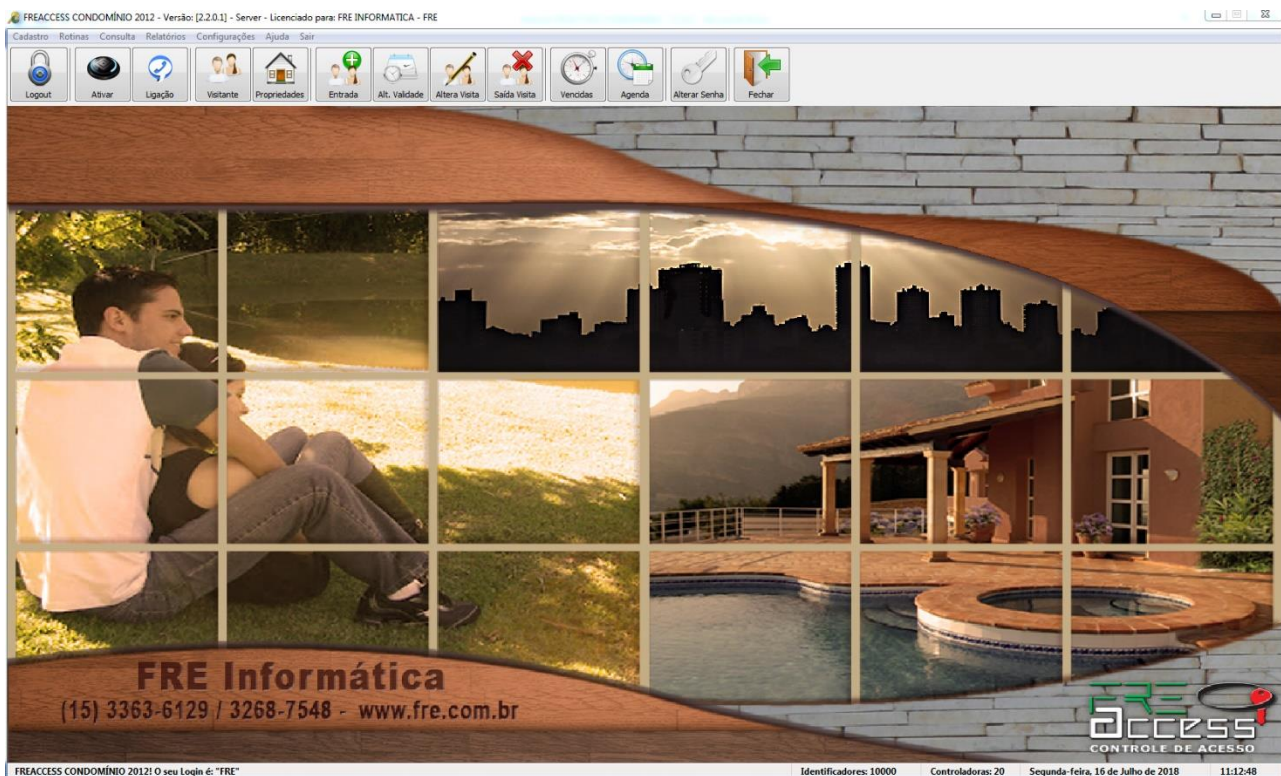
FREACCESS CONDOMÍNIO 2012 - Versão: [2.2.0.1] - Server - Licenciado para: FRE INFORMATICA - FRE

Cadastro Rotinas Consulta Relatórios Configurações Ajuda Sair

Logout
Ativar
Ligação
Visitante
Propriedades
Entrada
Alt. Validade
Altera Visita
Saída Visita
Vencidas
Agenda
Alterar Senha
Fechar

FRE Informática
(15) 3363-6129 / 3268-7548 - www.fre.com.br

FRE
access
CONTROLE DE ACESSO

FREACCESS CONDOMÍNIO 2012! O seu Login é: "FRE"
Identificadores: 10000
Controladoras: 20
Segunda-feira, 16 de Julho de 2018
11:12:48